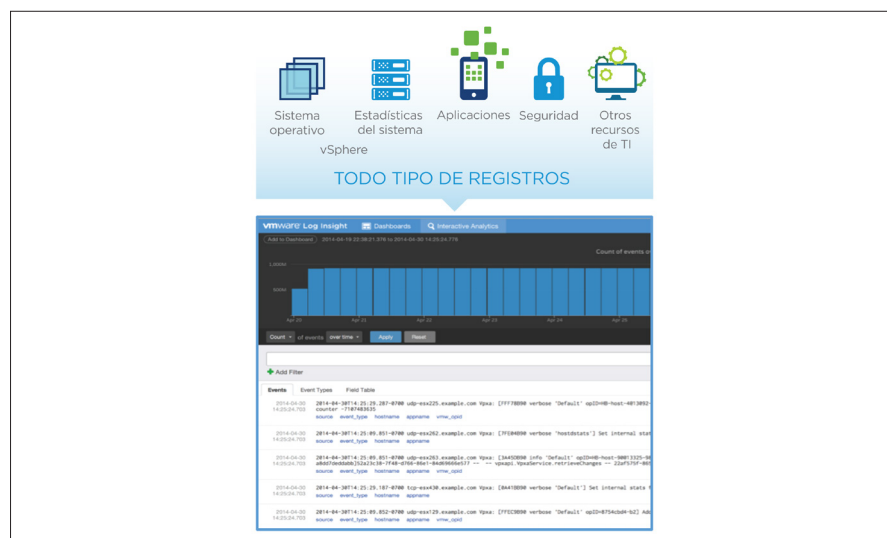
Sistema operativo

Estadísticas del sistema

vSphere

Aplicaciones

Seguridad

Otros recursos de TI

TODO TIPO DE REGISTROS

vmware Log Insight    Dashboards    Interactive Analytics

Add to Dashboard    2014-04-19 22:08:21.376 to 2014-04-30 14:25:24.776

Count of events o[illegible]

1,000M

500M

Apr 20    Apr 21    Apr 22    Apr 23    Apr 24    Apr 25

Count    of events    over time    Apply    Reset

+ Add Filter

Events    Event Types    Field Table

2014-04-30 14:25:24.703    2014-04-30T14:25:29.287-0700 udp-esx225.example.com Vpxa: [7F770B90 verbose 'Default' opID=HB-host-40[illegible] counter -7107483635
source    event_type    hostname    appname    vmw_opid

2014-04-30 14:25:24.703    2014-04-30T14:25:09.851-0700 udp-esx262.example.com Vpxa: [7F584B90 verbose 'hostdstats'] Set internal stat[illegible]
source    event_type    hostname    appname    vmw_opid

2014-04-30 14:25:24.703    2014-04-30T14:25:09.851-0700 udp-esx263.example.com Vpxa: [3445DB90 info 'Default' opID=HB-host-90013325-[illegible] a0dd7deddabb]52a23c30-7f48-d766-86e1-84d69666e577 -- -- vpxapi.VpxaService.retrieveChanges -- 22af575f-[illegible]
source    event_type    hostname    appname    vmw_opid

2014-04-30 14:25:24.703    2014-04-30T14:25:29.187-0700 tcp-esx430.example.com Vpxa: [8A41BB90 verbose 'Default'] Set internal state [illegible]
source    event_type    hostname    appname    vmw_opid

2014-04-30 14:25:24.703    2014-04-30T14:25:09.852-0700 udp-esx129.example.com Vpxa: [7FEC9B90 verbose 'Default' opID=8754cbd9-b2] Ad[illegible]
source    event_type    hostname    appname    vmw_opid